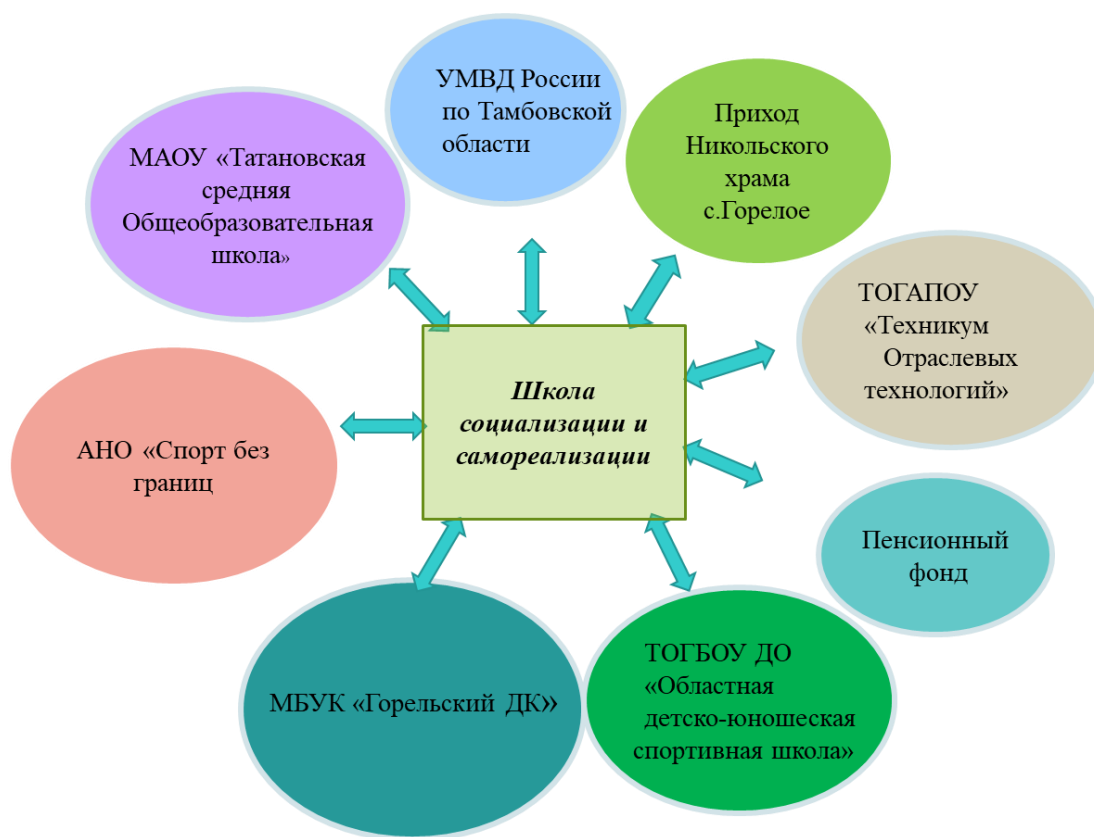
МАОУ «Татановская средняя Общеобразовательная школа»

УМВД России по Тамбовской области

Приход Никольского храма с.Горелое

ТОГАПОУ «Техникум Отраслевых технологий»

Школа социализации и самореализации

АНО «Спорт без границ

Пенсионный фонд

МБУК «Горельский ДК»

ТОГБОУ ДО «Областная детско-юношеская спортивная школа»